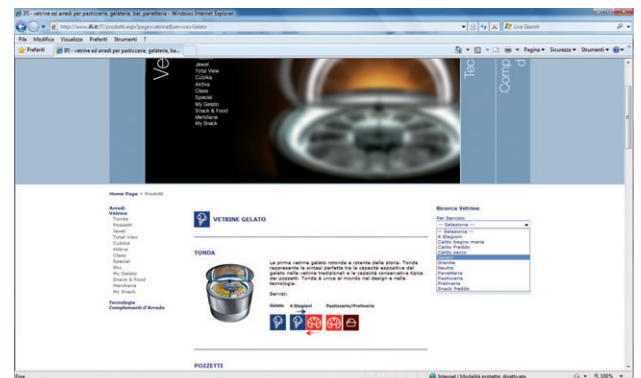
IFI - vetrine ed arredi per pasticcerie, gelaterie, bar, panetterie - Windows Internet Explorer

http://www.ifi.it/prodotti.aspx?page=vetrine&servizio=Gelato

Live Search

File Modifica Visualizza Preferiti Strumenti ?

Preferiti

IFI - vetrine ed arredi per pasticcerie, gelaterie, ba...

Pagina ▾ Sicurezza ▾ Strumenti ▾

Ve

Jewel
Total View
Cubika
Aktiva
Class
Special
My Gelato
Snack & Food
Meridiana
My Snack

Tec

Comp

Home Page > Prodotti

Arredi
Vetrine
Tonda
Pozzetti
Jewel
Total View
Cubika
Aktiva
Class
Special
Blu
My Gelato
Snack & Food
Meridiana
My Snack

Tecnologia
Complementi d'Arredo

VETRINE GELATO

TONDA

La prima vetrina gelato rotonda e rotante della storia. Tonda rappresenta la sintesi perfetta tra le capacità espositive del gelato nelle vetrine tradizionali e la capacità conservativa tipica dei pozzetti. Tonda è unica al mondo nel design e nella tecnologia.

Servizi:

Gelato 4 Stagioni Pasticceria/Praline

POZZETTI

Ricerca Vetrine

Per Servizio:

-- Seleziona --
-- Seleziona --
4 Stagioni
Caldo bagno maria
Caldo Freddo
Caldo secco
Gelato
Granite
Neutro
Panetteria
Pasticceria
Praline
Snack freddo

Fine

Internet | Modalità protetta: disattivata

100%